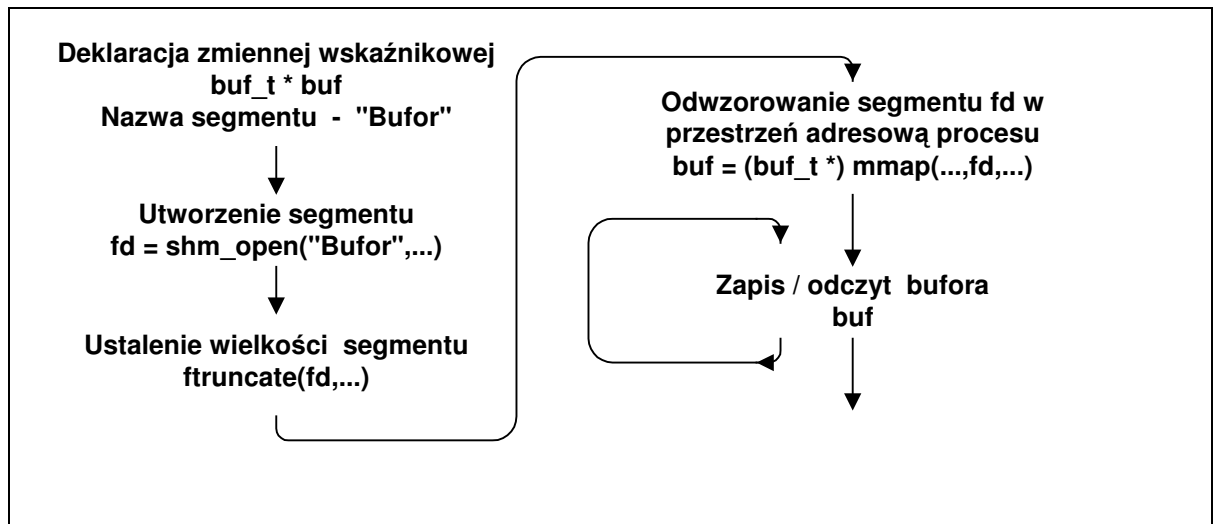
Deklaracja zmiennej wskaźnikowej
buf_t * buf
Nazwa segmentu - "Bufor"

Utworzenie segmentu
fd = shm_open("Bufor",...)

Ustalenie wielkości segmentu
ftruncate(fd,...)

Odwzorowanie segmentu fd w przestrzeń adresową procesu
buf = (buf_t *) mmap(...,fd,...)

Zapis / odczyt bufora
buf